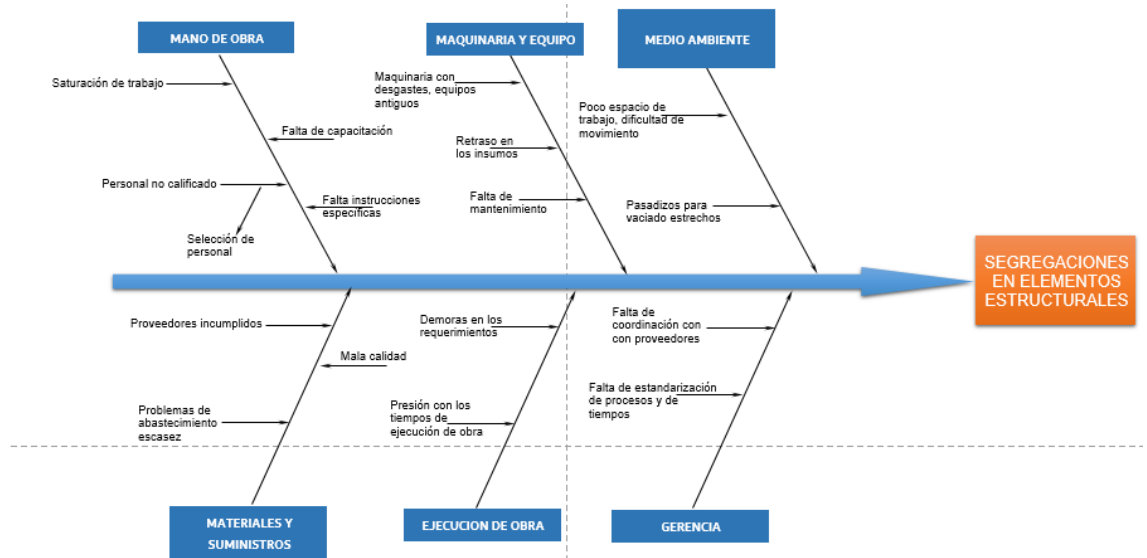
MANO DE OBRA

MAQUINARIA Y EQUIPO

MEDIO AMBIENTE

Saturación de trabajo

Falta de capacitación

Personal no calificado

Falta instrucciones especificas

Selección de personal

Maquinaria con desgastes, equipos antiguos

Retraso en los insumos

Falta de mantenimiento

Poco espacio de trabajo, dificultad de movimiento

Pasadizos para vaciado estrechos

SEGREGACIONES EN ELEMENTOS ESTRUCTURALES

Proveedores incumplidos

Mala calidad

Problemas de abastecimiento escasez

Demoras en los requerimientos

Presión con los tiempos de ejecución de obra

Falta de coordinación con con proveedores

Falta de estandarización de procesos y de tiempos

MATERIALES Y SUMINISTROS

EJECUCION DE OBRA

GERENCIA